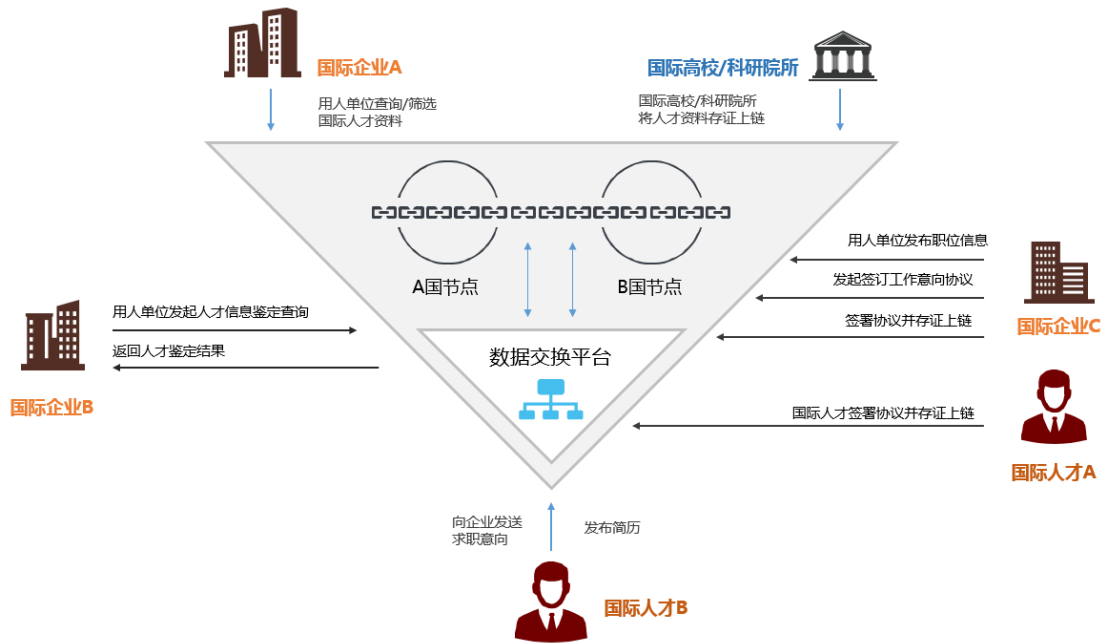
国际企业A

用人单位查询/筛选
国际人才资料

国际高校/科研院所

国际高校/科研院所
将人才资料存证上链

A国节点

B国节点

用人单位发布职位信息

发起签订工作意向协议

签署协议并存证上链

国际企业C

用人单位发起人才信息鉴定查询

返回人才鉴定结果

国际企业B

数据交换平台

国际人才签署协议并存证上链

国际人才A

向企业发送
求职意向

发布简历

国际人才B